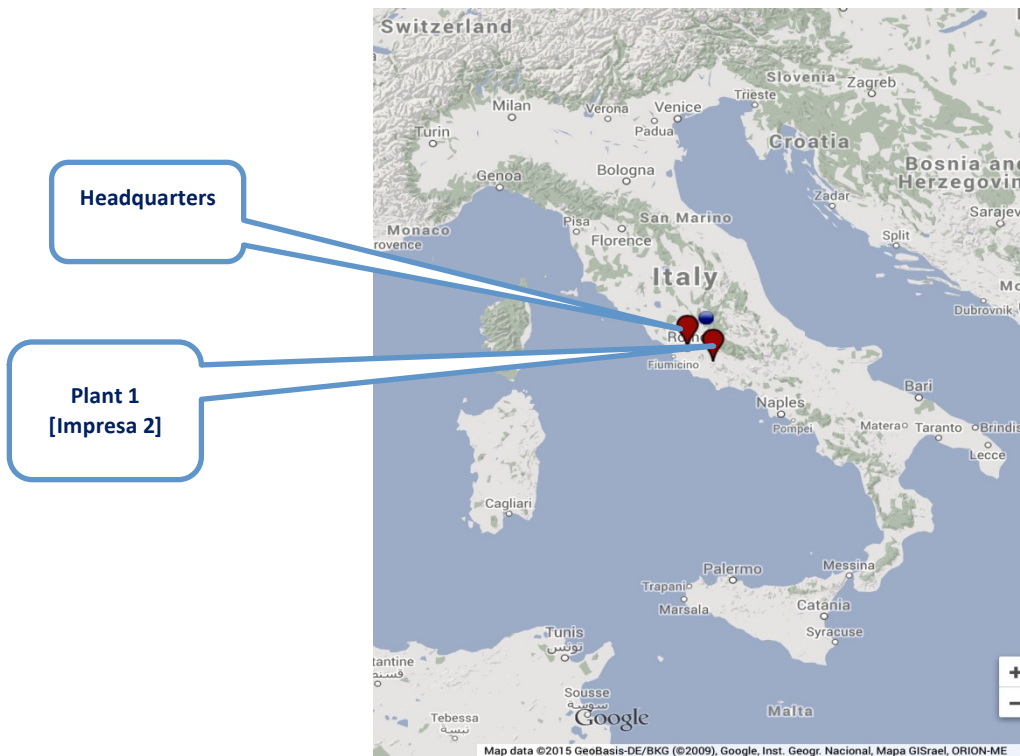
Headquarters

Plant 1
[Impresa 2]

Switzerland
Slovenia
Zagreb
Milan
Verona
Venice
Trieste
Turin
Padua
Croatia
Bosnia and
Herzegovin
Bologna
Genoa
Zadar
San Marino
Monaco
Pisa
Sarajev
rovence
Florence
Split
Italy
Mo
Dubrovnik
Rome
Fiumicino
Bari
Naples
Pompei
Matera
Taranto
Brindis
Lecce
Cagliari
Palermo
Messina
Trapani
Marsala
Catania
Syracuse
Tunis
تونس
ntine
قسنط
Sousse
سوسة
Tebessa
تبسة
Malta
Google
+
−
Map data ©2015 GeoBasis-DE/BKG (©2009), Google, Inst. Geogr. Nacional, Mapa GISrael, ORION-ME